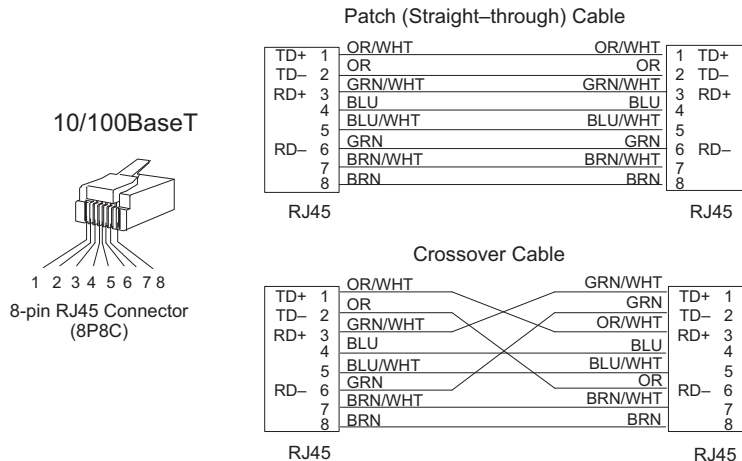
10/100BaseT

1 2 3 4 5 6 7 8

8-pin RJ45 Connector (8P8C)

Patch (Straight–through) Cable

| | | | | | |
|---|---|---|---|---|---|
| TD+ | 1 | OR/WHT | OR/WHT | 1 | TD+ |
| TD– | 2 | OR | OR | 2 | TD– |
| RD+ | 3 | GRN/WHT | GRN/WHT | 3 | RD+ |
| | 4 | BLU | BLU | 4 | |
| | 5 | BLU/WHT | BLU/WHT | 5 | |
| RD– | 6 | GRN | GRN | 6 | RD– |
| | 7 | BRN/WHT | BRN/WHT | 7 | |
| | 8 | BRN | BRN | 8 | |

RJ45 RJ45

Crossover Cable

| | | | | | |
|---|---|---|---|---|---|
| TD+ | 1 | OR/WHT | GRN/WHT | 1 | TD+ |
| TD– | 2 | OR | GRN | 2 | TD– |
| RD+ | 3 | GRN/WHT | OR/WHT | 3 | RD+ |
| | 4 | BLU | BLU | 4 | |
| | 5 | BLU/WHT | BLU/WHT | 5 | |
| RD– | 6 | GRN | OR | 6 | RD– |
| | 7 | BRN/WHT | BRN/WHT | 7 | |
| | 8 | BRN | BRN | 8 | |

RJ45 RJ45